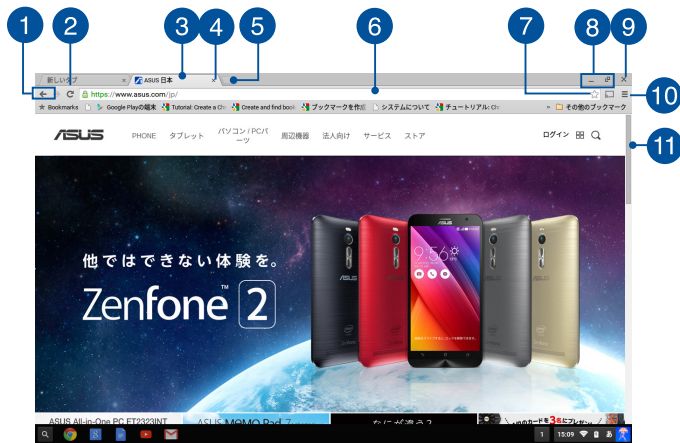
1 2 3 4 5 6 7 8 9 10 11

新しいタブ ×
ASUS 日本 ×

https://www.asus.com/jp/

Bookmarks Google Playの端末 Tutorial: Create a Ch Create and find book ブックマークを作成 システムについて チュートリアル: Ch » その他のブックマーク

ASUS PHONE タブレット パソコン / PCパーツ 周辺機器 法人向け サービス ストア ログイン

他ではできない体験を。

Zenfone™ 2

9:56

ASUS All-in-One PC ET2323INT
ASUS MOMO Pad 7
なにが違う?
のカードを3名にプレゼン

1 13:09